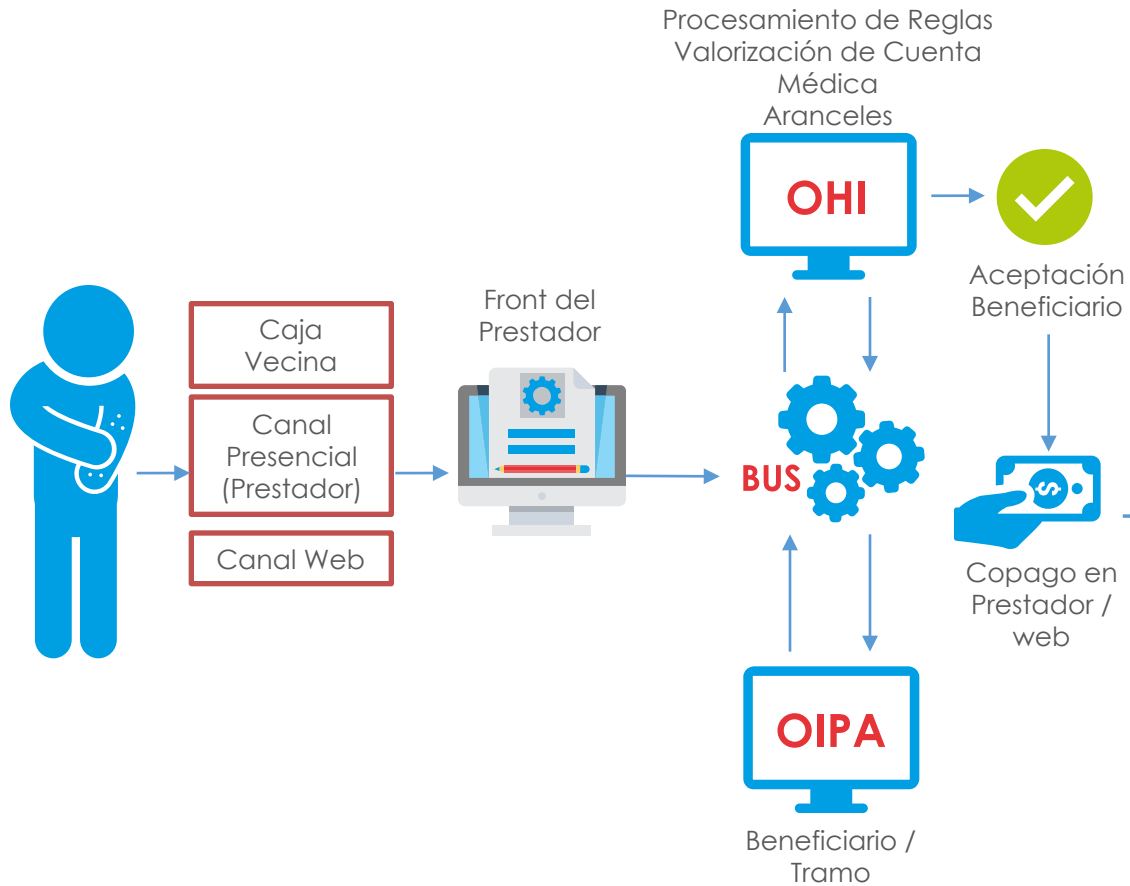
Caja Vecina

Canal Presencial (Prestador)

Canal Web

Front del Prestador

Procesamiento de Reglas
Valorización de Cuenta Médica
Aranceles

OHI

BUS

OIPA

Beneficiario / Tramo

Aceptación Beneficiario

Copago en Prestador / web